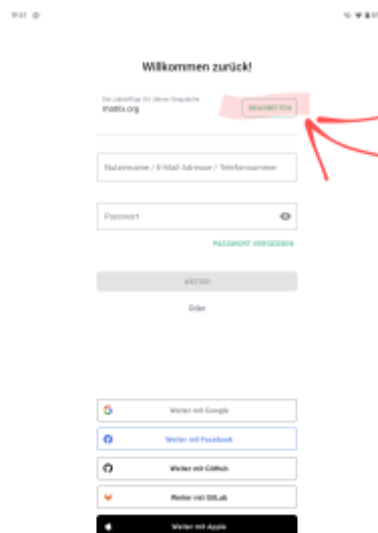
17:41

Willkommen zurück!

Der zukünftige Ort deiner Gespräche
matrix.org

BEARBEITEN

Nutzername / E-Mail-Adresse / Telefonnummer

Passwort

PASSWORT VERGESSEN

WEITER

Oder

Weiter mit Google

Weiter mit Facebook

Weiter mit GitHub

Weiter mit GitLab

Weiter mit Apple